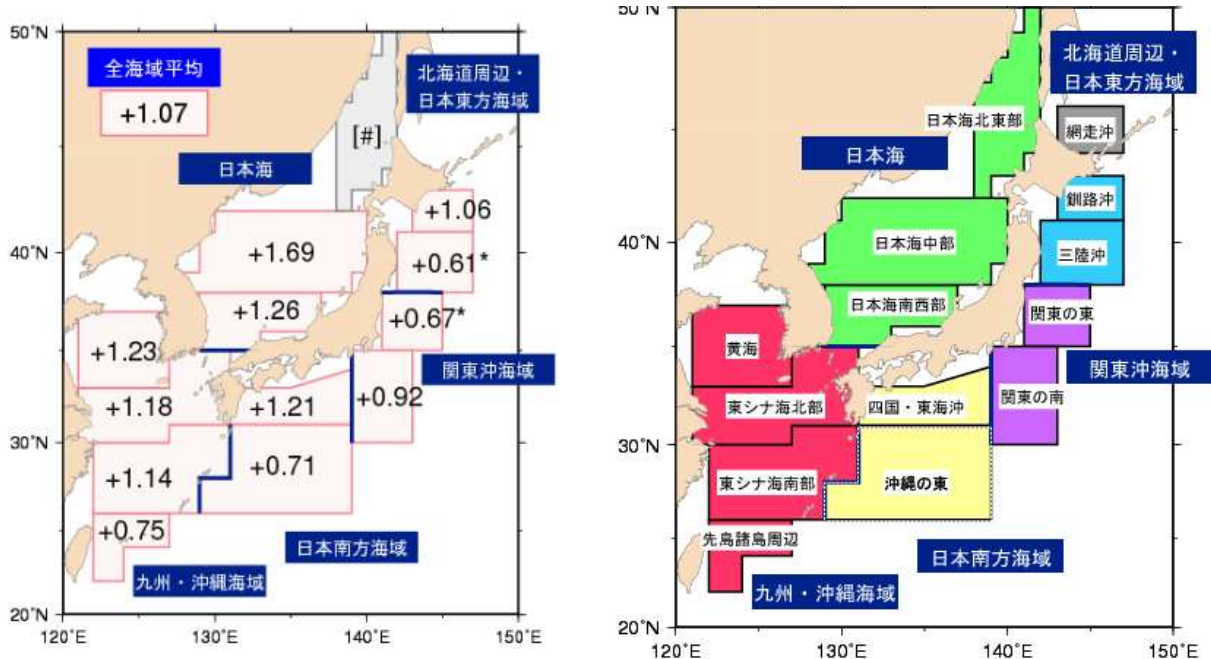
50°N
全海域平均
+1.07
北海道周辺・日本東方海域
[#]
日本海
+1.06
+1.69
40°N
+0.61*
+1.26
+0.67*
+1.23
関東沖海域
+1.18
+1.21
+0.92
30°N
+0.71
+1.14
+0.75
日本南方海域
九州・沖縄海域
20°N
120°E
130°E
140°E
150°E

50°N
北海道周辺・日本東方海域
日本海北東部
網走沖
日本海
釧路沖
40°N
日本海中部
三陸沖
日本海南西部
関東の東
黄海
関東沖海域
東シナ海北部
四国・東海沖
関東の南
30°N
東シナ海南部
沖縄の東
先島諸島周辺
日本南方海域
九州・沖縄海域
20°N
120°E
130°E
140°E
150°E